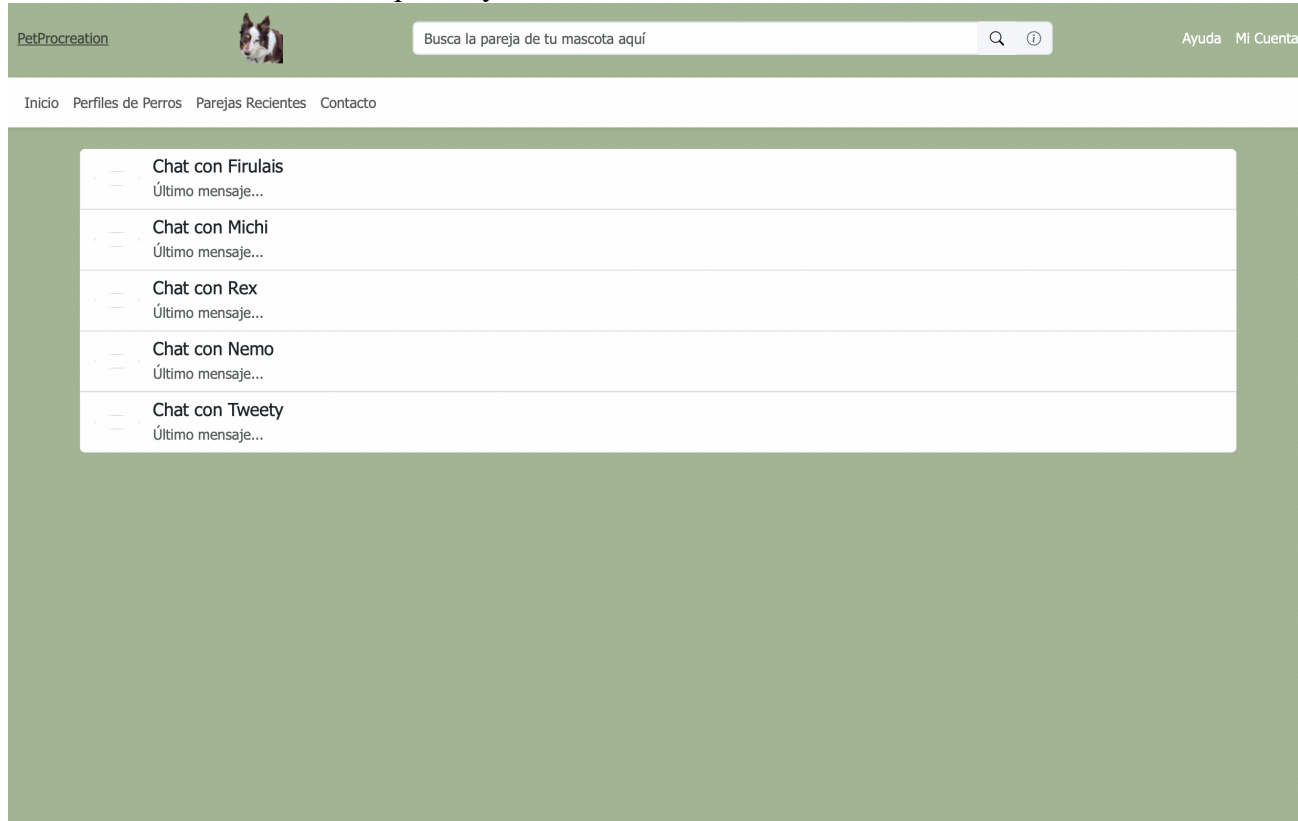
PetProcreation

Busca la pareja de tu mascota aquí

Ayuda Mi Cuenta

Inicio Perfiles de Perros Parejas Recientes Contacto

Chat con Firulais
Último mensaje...

Chat con Michi
Último mensaje...

Chat con Rex
Último mensaje...

Chat con Nemo
Último mensaje...

Chat con Tweety
Último mensaje...